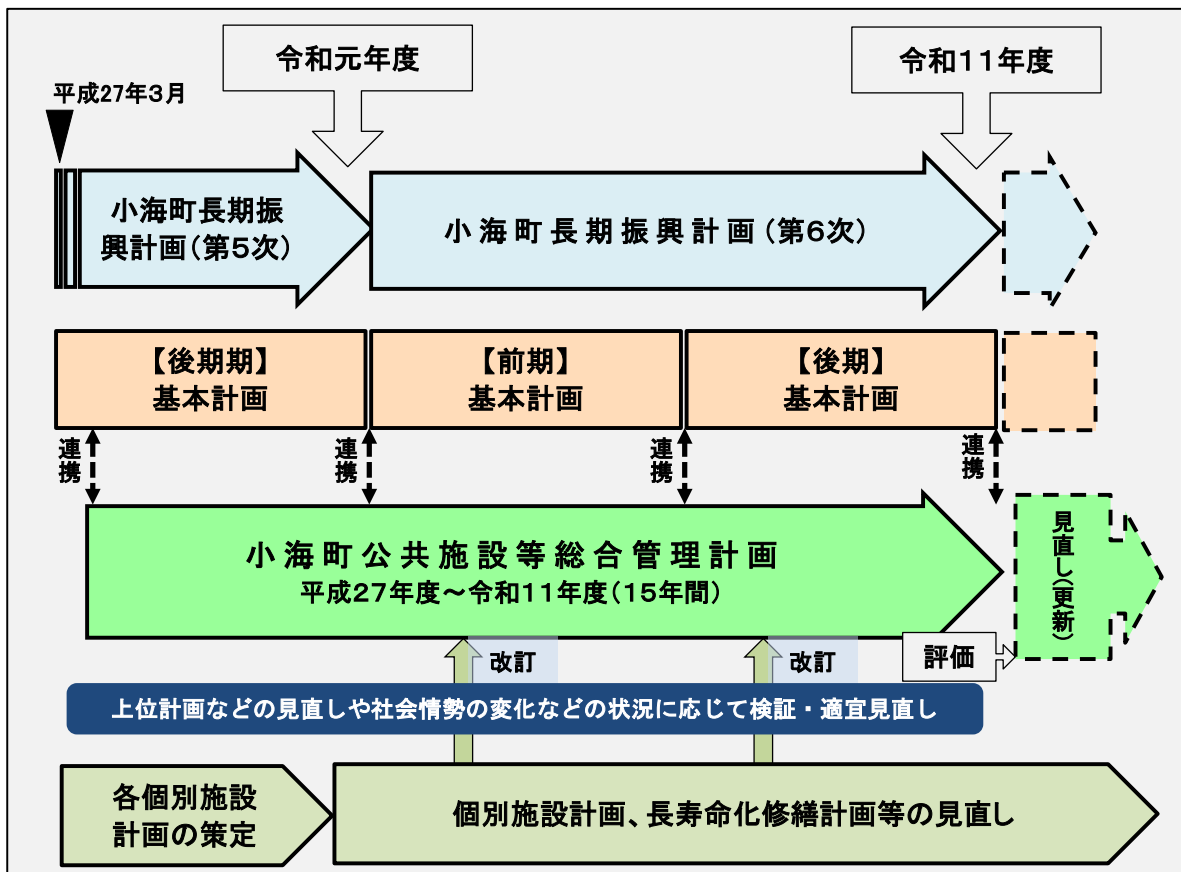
令和元年度

令和11年度

平成27年3月

小海町長期振興計画（第5次）

小海町長期振興計画（第6次）

【後期期】
基本計画

【前期】
基本計画

【後期】
基本計画

連携

連携

連携

連携

小海町公共施設等総合管理計画
平成27年度～令和11年度（15年間）

見直し（更新）

改訂

改訂

評価

上位計画などの見直しや社会情勢の変化などの状況に応じて検証・適宜見直し

各個別施設計画の策定

個別施設計画、長寿命化修繕計画等の見直し